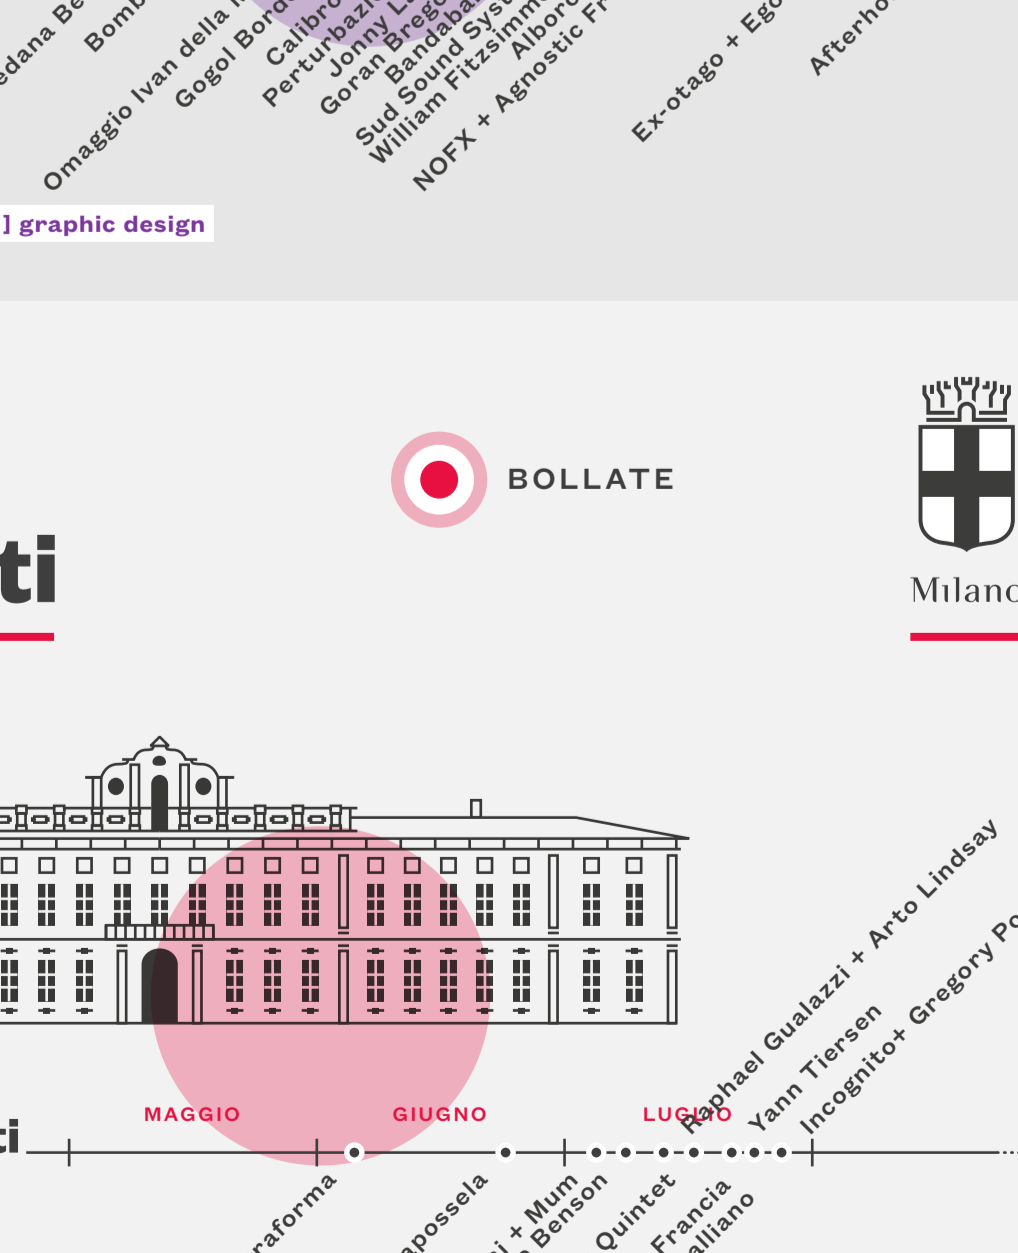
edana Be
Bomb
Omaggio Ivan della
Gogol Bord
Calibro
Perturbazi
Jonny L
Goran Brego
Bandaba
Sud Sound Syst
William Fitzsimm
Alboro
NOFX + Agnostic Fr
Ex-otago + Ego
Afterho

] graphic design

BOLLATE

ti

Milano

Raphael Gualazzi + Arto Lindsay
Yann Tiersen
Incognito+ Gregory Po

MAGGIO
GIUGNO
LUGLIO

ti

raforma
apossela
i + Mum
Benson
Quintet
Francia
alliano